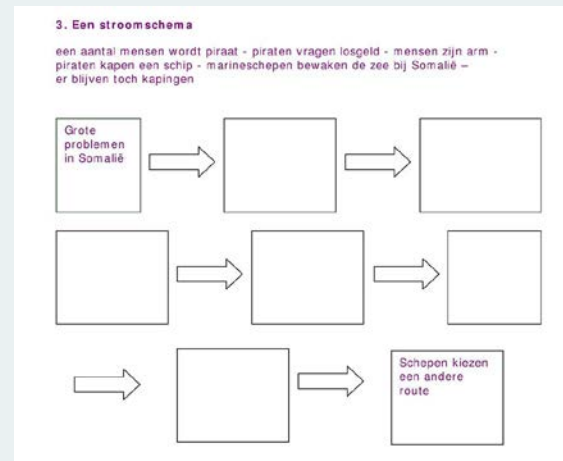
3. Een stroomschema

een aantal mensen wordt piraat - piraten vragen losgeld - mensen zijn arm - piraten kapen een schip - marineschepen bewaken de zee bij Somalië – er blijven toch kapingen

Grote problemen in Somalië

Schepen kiezen een andere route